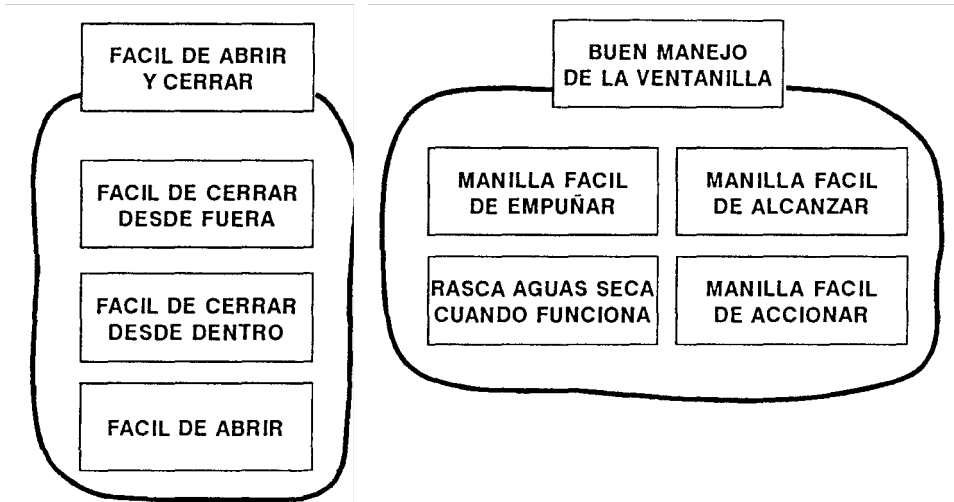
FACIL DE ABRIR Y CERRAR

FACIL DE CERRAR DESDE FUERA

FACIL DE CERRAR DESDE DENTRO

FACIL DE ABRIR

BUEN MANEJO DE LA VENTANILLA

MANILLA FACIL DE EMPUÑAR

MANILLA FACIL DE ALCANZAR

RASCA AGUAS SECA CUANDO FUNCIONA

MANILLA FACIL DE ACCIONAR